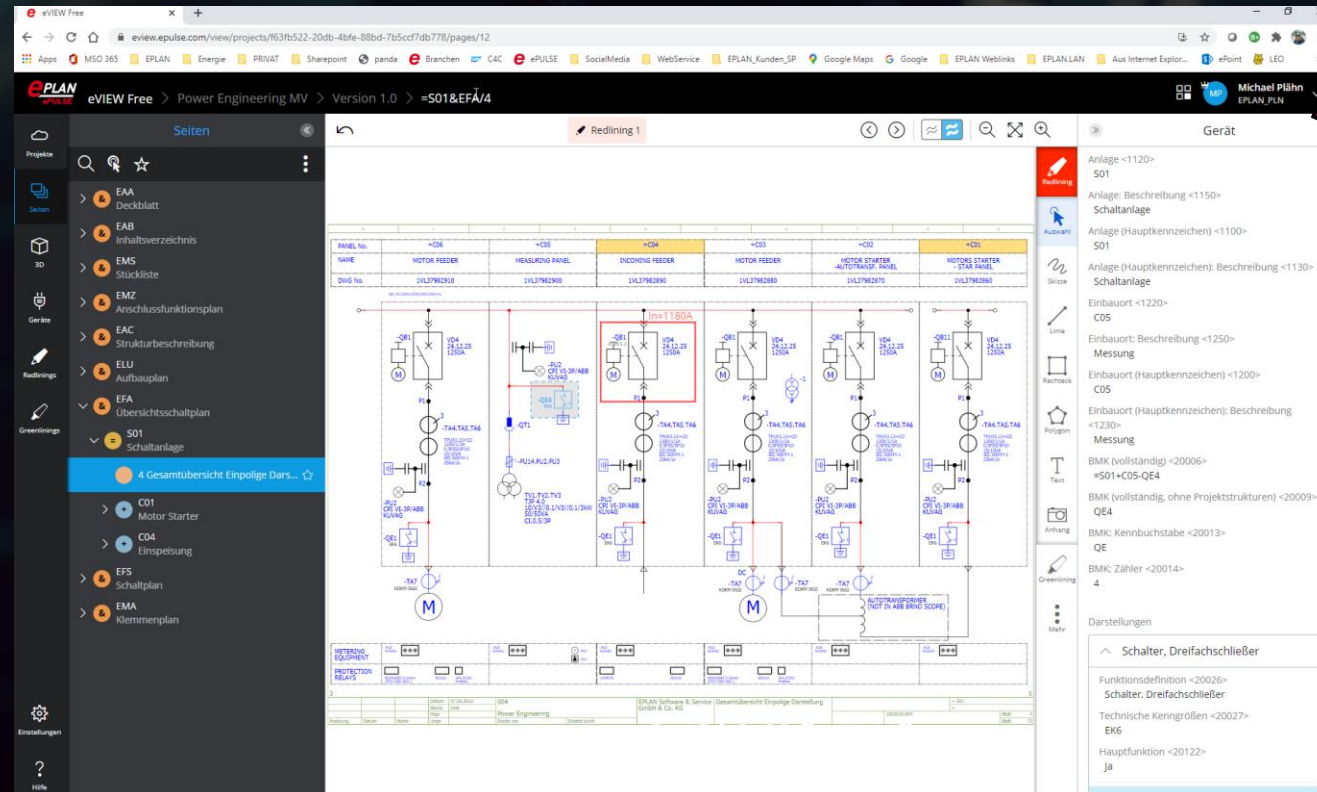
eVIEW Free

eview.epulse.com/view/projects/f63fb522-20db-4bfe-88bd-7b5ccf7db778/pages/12

Apps MSO 365 EPLAN Energie PRIVAT Sharepoint panda Branchen C4C ePULSE SocialMedia WebService EPLAN_Kunden_SP Google Maps Google EPLAN Weblinks EPLAN.LAN Aus Internet Explor... ePoint LEO

EPLAN ePULSE eVIEW Free > Power Engineering MV > Version 1.0 > =S01&EFA/4

Michael Plähn
EPLAN_PLN

Projekte
Seiten
3D
Geräte
Redlinings
Greenlinings
Einstellungen
Hilfe

Seiten

EAA Deckblatt
EAB Inhaltsverzeichnis
EMS Stückliste
EMZ Anschlussfunktionsplan
EAC Strukturbeschreibung
ELU Aufbauplan
EFA Übersichtsschaltplan
S01 Schaltanlage
4 Gesamtübersicht Einpolige Dars...
C01 Motor Starter
C04 Einspeisung
EFS Schaltplan
EMA Klemmenplan

Redlining 1

| PANEL No. | +C06 | +C05 | +C04 | +C03 | +C02 | +C01 |
|---|---|---|---|---|---|---|
| NAME | MOTOR FEEDER | MEASURING PANEL | INCOMING FEEDER | MOTOR FEEDER | MOTOR STARTER -AUTOTRANSF. PANEL | MOTORS STARTER - STAR PANEL |
| DWG No. | 1VL37982910 | 1VL37982900 | 1VL37982890 | 1VL37982880 | 1VL37982870 | 1VL37982860 |

In=1180A
-QB1 VD4 24.12.25 1250A
-QB11
-PU2 CPI VI-3P/ABB KUVAG
-QE4
-QT1
-PU1 PU2 PU3
TV1 TV2 TV3
P1 P2
-TA4.TA5.TA6
-QE1
-TA7
M
DC
AUTOTRANSFORMER (NOT IN ABB BRNO SCOPE)
METERING EQUIPMENT
PROTECTION RELAYS
EPLAN Software & Service GmbH & Co. KG
Gesamtübersicht Einpolige Darstellung
Power Engineering

Redlining
Auswahl
Skizze
Linie
Rechteck
Polygon
Text
Anhang
Greenlining
Mehr

Gerät

Anlage <1120>
S01
Anlage: Beschreibung <1150>
Schaltanlage
Anlage (Hauptkennzeichen) <1100>
S01
Anlage (Hauptkennzeichen): Beschreibung <1130>
Schaltanlage
Einbauort <1220>
C05
Einbauort: Beschreibung <1250>
Messung
Einbauort (Hauptkennzeichen) <1200>
C05
Einbauort (Hauptkennzeichen): Beschreibung <1230>
Messung
BMK (vollständig) <20006>
=S01+C05-QE4
BMK (vollständig, ohne Projektstrukturen) <20009>
QE4
BMK: Kennbuchstabe <20013>
QE
BMK: Zähler <20014>
4

Darstellungen

Schalter, Dreifachschließer
Funktionsdefinition <20026>
Schalter, Dreifachschließer
Technische Kenngrößen <20027>
EK6
Hauptfunktion <20122>
Ja